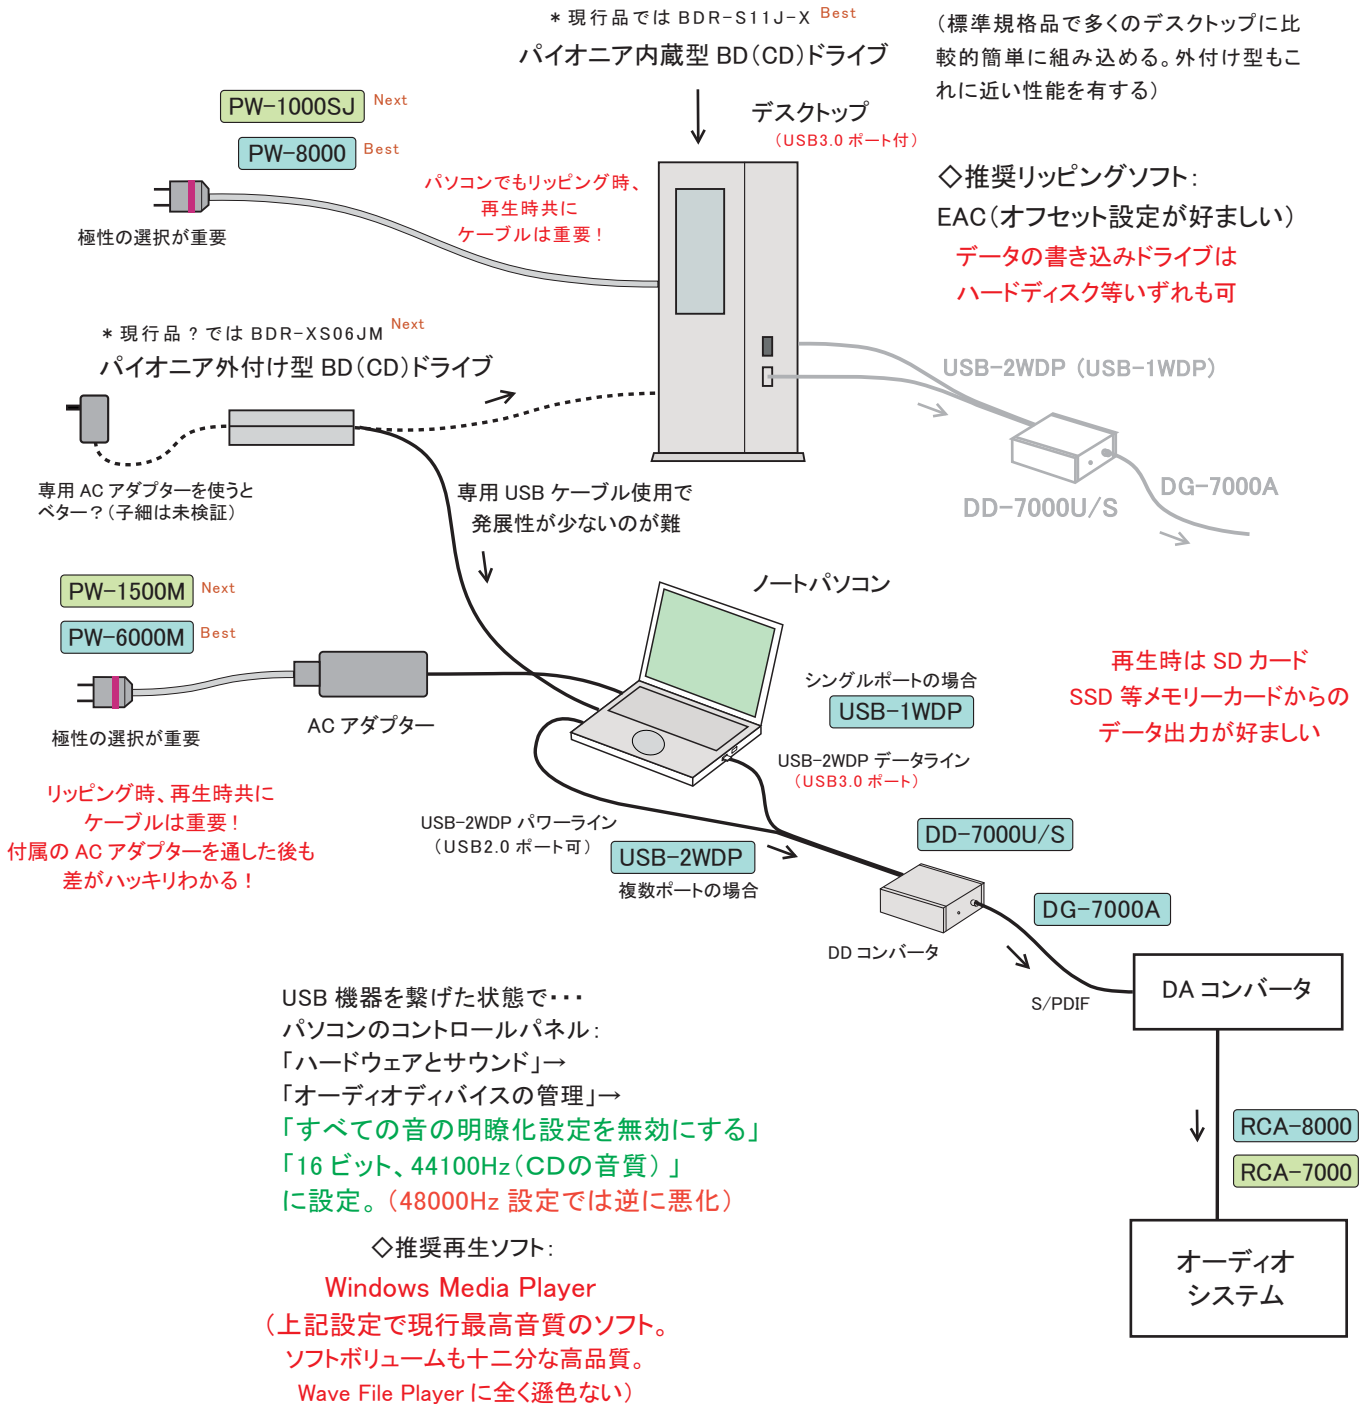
＊現行品では BDR-S11J-X Best
パイオニア内蔵型 BD（CD）ドライブ

（標準規格品で多くのデスクトップに比較的簡単に組み込める。外付け型もこれに近い性能を有する）

PW-1000SJ Next
PW-8000 Best

極性の選択が重要

パソコンでもリッピング時、再生時共にケーブルは重要！

デスクトップ
（USB3.0 ポート付）

◇推奨リッピングソフト：
EAC（オフセット設定が好ましい）
データの書き込みドライブはハードディスク等いずれも可

＊現行品？では BDR-XS06JM Next
パイオニア外付け型 BD（CD）ドライブ

USB-2WDP（USB-1WDP）

DG-7000A
DD-7000U/S

専用 AC アダプターを使うとベター？（子細は未検証）

専用 USB ケーブル使用で発展性が少ないのが難

PW-1500M Next
PW-6000M Best

極性の選択が重要

AC アダプター

ノートパソコン

シングルポートの場合
USB-1WDP

USB-2WDP データライン
（USB3.0 ポート）

再生時は SD カード
SSD 等メモリーカードからのデータ出力が好ましい

リッピング時、再生時共にケーブルは重要！
付属の AC アダプターを通した後も差がハッキリわかる！

USB-2WDP パワーライン
（USB2.0 ポート可）

USB-2WDP
複数ポートの場合

DD-7000U/S
DG-7000A

DD コンバータ

S/PDIF

DA コンバータ

USB 機器を繋げた状態で･･･
パソコンのコントロールパネル：
「ハードウェアとサウンド」→
「オーディオディバイスの管理」→
「すべての音の明瞭化設定を無効にする」
「16 ビット、44100Hz（CDの音質）」
に設定。（48000Hz 設定では逆に悪化）

RCA-8000
RCA-7000

オーディオ
システム

◇推奨再生ソフト：
Windows Media Player
（上記設定で現行最高音質のソフト。
ソフトボリュームも十二分な高品質。
Wave File Player に全く遜色ない）